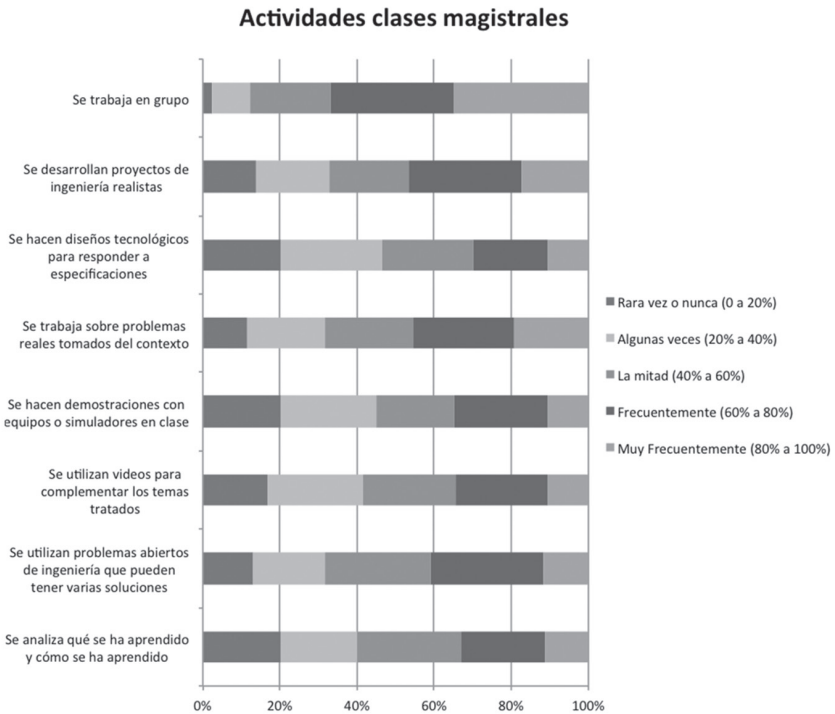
Actividades clases magistrales

Se trabaja en grupo

Se desarrollan proyectos de ingeniería realistas

Se hacen diseños tecnológicos para responder a especificaciones

Se trabaja sobre problemas reales tomados del contexto

Se hacen demostraciones con equipos o simuladores en clase

Se utilizan videos para complementar los temas tratados

Se utilizan problemas abiertos de ingeniería que pueden tener varias soluciones

Se analiza qué se ha aprendido y cómo se ha aprendido

0% 20% 40% 60% 80% 100%

Rara vez o nunca (0 a 20%)
Algunas veces (20% a 40%)
La mitad (40% a 60%)
Frecuentemente (60% a 80%)
Muy Frecuentemente (80% a 100%)